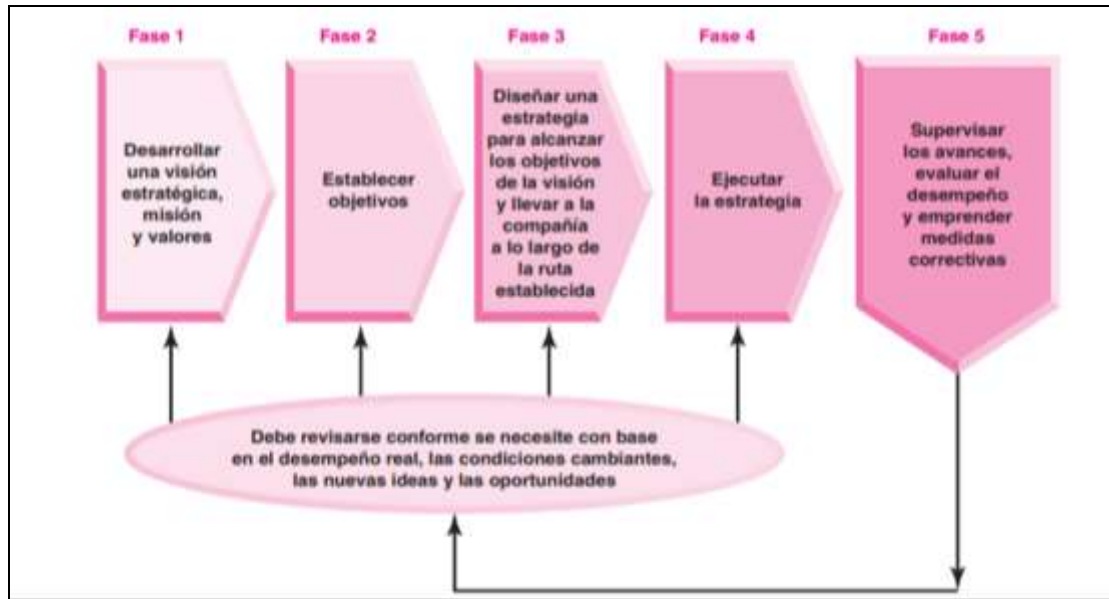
Fase 1

Desarrollar una visión estratégica, misión y valores

Fase 2

Establecer objetivos

Fase 3

Diseñar una estrategia para alcanzar los objetivos de la visión y llevar a la compañía a lo largo de la ruta establecida

Fase 4

Ejecutar la estrategia

Fase 5

Supervisar los avances, evaluar el desempeño y emprender medidas correctivas

Debe revisarse conforme se necesite con base en el desempeño real, las condiciones cambiantes, las nuevas ideas y las oportunidades